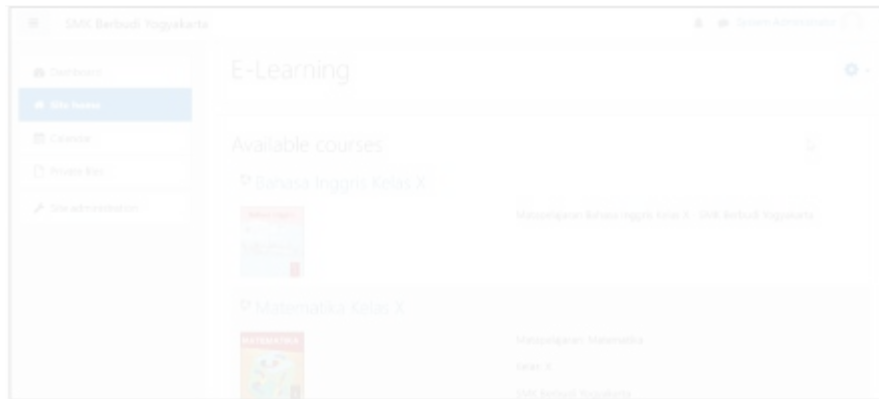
SMK Berbudi Yogyakarta

System Administrator

Dashboard

Site home

Calendar

Private files

Site administration

E-Learning

Available courses

Bahasa Inggris Kelas X

Matapelajaran Bahasa Inggris Kelas X - SMK Berbudi Yogyakarta

Matematika Kelas X

MATEMATIKA

Matapelajaran Matematika

Kelas X

SMK Berbudi Yogyakarta